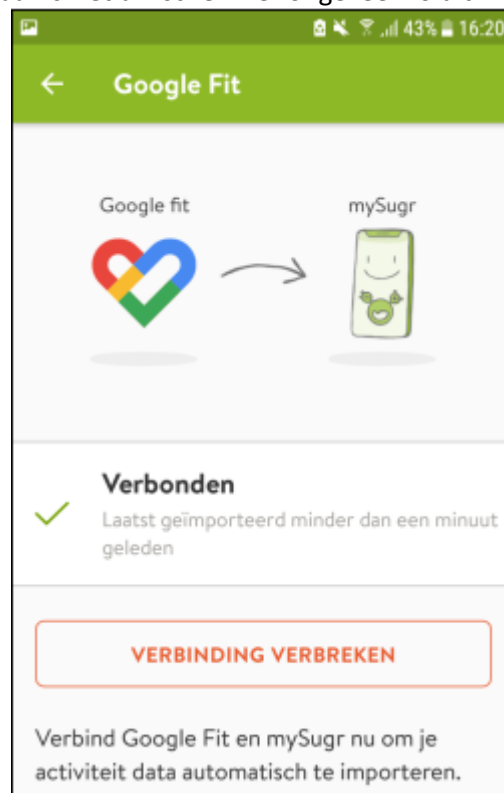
43% 16:20

Google Fit

Google fit

mySugr

Verbonden

Laatst geïmporteerd minder dan een minuut geleden

VERBINDING VERBREKEN

Verbind Google Fit en mySugr nu om je activiteit data automatisch te importeren.